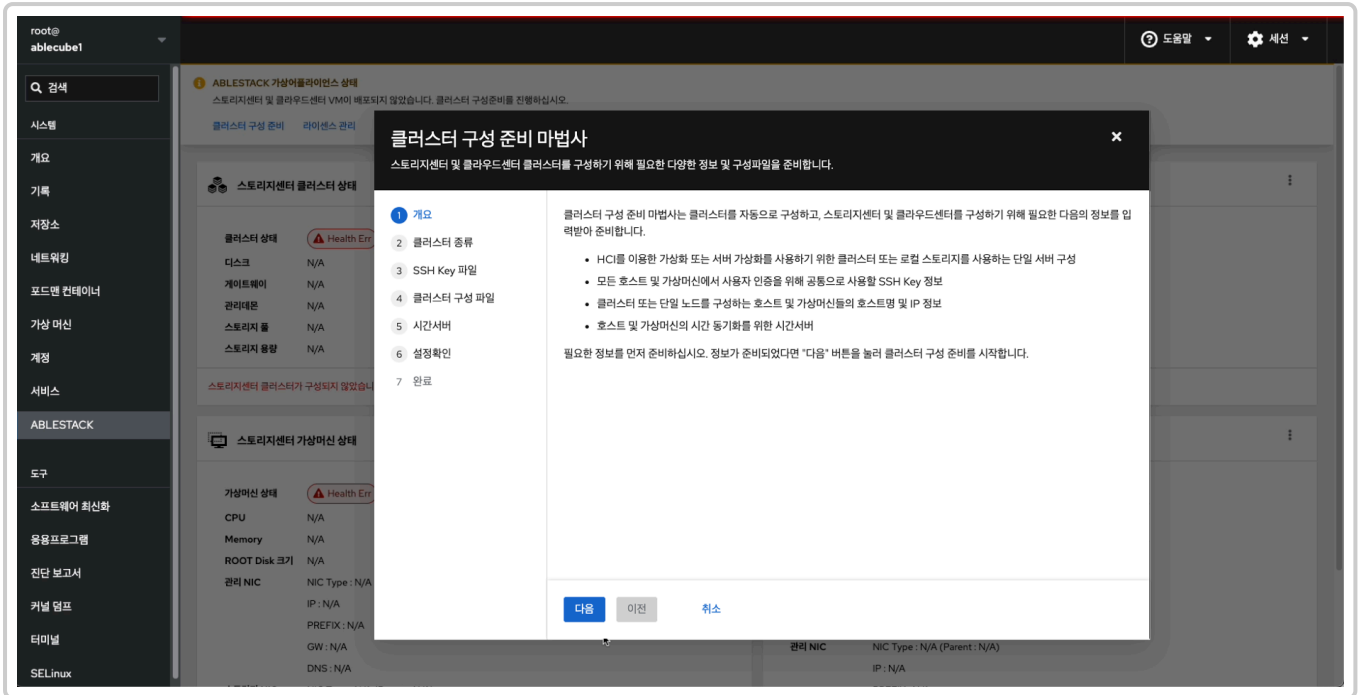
root@
ablecube1

검색

시스템
개요
기록
저장소
네트워킹
포드맨 컨테이너
가상 머신
계정
서비스
ABLESTACK

도구
소프트웨어 최신화
응용프로그램
진단 보고서
커널 덤프
터미널
SELinux

도움말
세션

ABLESTACK 가상어플라이언스 상태
스토리지센터 및 클라우드센터 VM이 배포되지 않았습니다. 클러스터 구성준비를 진행하십시오.
클러스터 구성 준비 라이센스 관리

스토리지센터 클러스터 상태
클러스터 상태 Health Err
디스크 N/A
게이트웨이 N/A
관리데몬 N/A
스토리지 풀 N/A
스토리지 용량 N/A
스토리지센터 클러스터가 구성되지 않았습니

스토리지센터 가상머신 상태
가상머신 상태 Health Err
CPU N/A
Memory N/A
ROOT Disk 크기 N/A
관리 NIC NIC Type : N/A
IP : N/A
PREFIX : N/A
GW : N/A
DNS : N/A

관리 NIC NIC Type : N/A (Parent : N/A)
IP : N/A

클러스터 구성 준비 마법사
스토리지센터 및 클라우드센터 클러스터를 구성하기 위해 필요한 다양한 정보 및 구성파일을 준비합니다.

1 개요
2 클러스터 종류
3 SSH Key 파일
4 클러스터 구성 파일
5 시간서버
6 설정확인
7 완료

클러스터 구성 준비 마법사는 클러스터를 자동으로 구성하고, 스토리지센터 및 클라우드센터를 구성하기 위해 필요한 다음의 정보를 입력받아 준비합니다.

• HCI를 이용한 가상화 또는 서버 가상화를 사용하기 위한 클러스터 또는 로컬 스토리지를 사용하는 단일 서버 구성
• 모든 호스트 및 가상머신에서 사용자 인증을 위해 공통으로 사용할 SSH Key 정보
• 클러스터 또는 단일 노드를 구성하는 호스트 및 가상머신들의 호스트명 및 IP 정보
• 호스트 및 가상머신의 시간 동기화를 위한 시간서버

필요한 정보를 먼저 준비하십시오. 정보가 준비되었다면 "다음" 버튼을 눌러 클러스터 구성 준비를 시작합니다.

다음 이전 취소